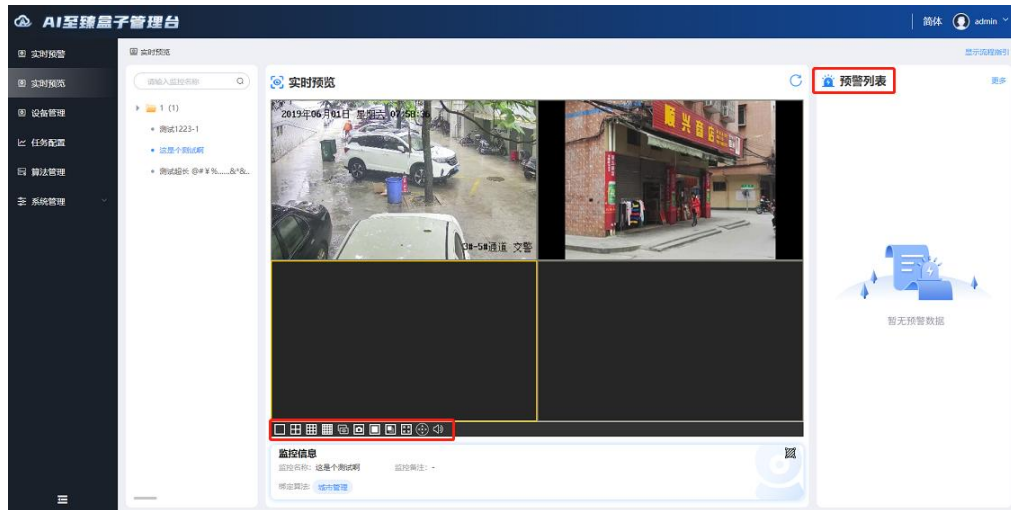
AI至臻盒子管理台

简体 admin

实时预警
实时预览
设备管理
任务配置
算法管理
系统管理

实时预览

显示流程指引

请输入监控名称

1 (1)
测试1223-1
这是个测试啊
测试超长 @#￥%......&*&...

实时预览

2019年06月01日 星期六 07:58:36

3#-5#通道 交警

顺兴百货

监控信息
监控名称: 这是个测试啊
监控备注: -
绑定算法: 城市管理

预警列表

更多

暂无预警数据